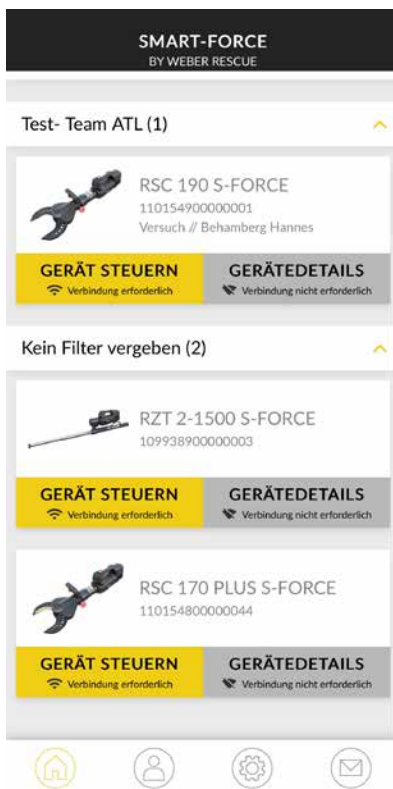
SMART-FORCE
BY WEBER RESCUE

Test- Team ATL (1)

RSC 190 S-FORCE
110154900000001
Versuch // Behamberg Hannes

GERÄT STEUERN
Verbindung erforderlich

GERÄTEDETAILS
Verbindung nicht erforderlich

Kein Filter vergeben (2)

RZT 2-1500 S-FORCE
109938900000003

GERÄT STEUERN
Verbindung erforderlich

GERÄTEDETAILS
Verbindung nicht erforderlich

RSC 170 PLUS S-FORCE
110154800000044

GERÄT STEUERN
Verbindung erforderlich

GERÄTEDETAILS
Verbindung nicht erforderlich